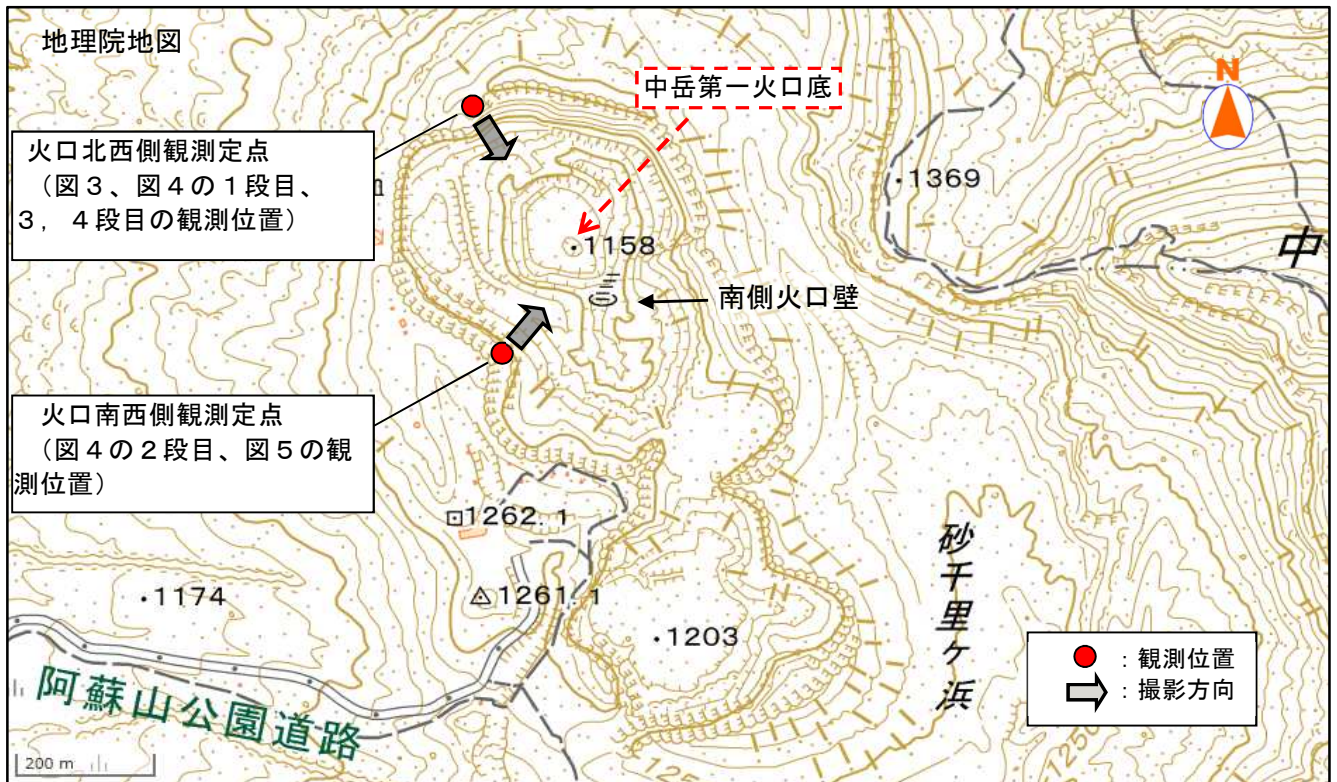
地理院地図

中岳第一火口底

N

火口北西側観測定点
（図３、図４の１段目、３，４段目の観測位置）

・1369

中

・1158

南側火口壁

火口南西側観測定点
（図４の２段目、図５の観測位置）

1262.1

砂千里ケ浜

・1174

1261.1

・1203

：観測位置
：撮影方向

阿蘇山公園道路

200 m

125

125